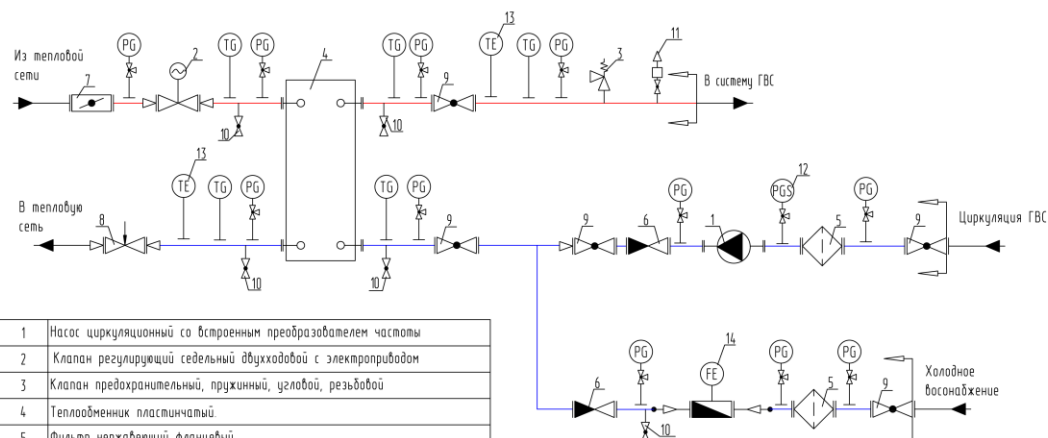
Из тепловой сети

PG
2
TG
PG
4
TG
PG
13
TE
TG
PG
3
11
В систему ГВС
7
9
10
10

В тепловую сеть
8
13
TE
TG
PG
TG
PG
9
9
6
PG
1
12
PGS
5
PG
9
Циркуляция ГВС
10
10

14
PG
FE
PG
PG
6
5
9
10
Холодное восонабжение

| 1 | Насос циркуляционный со встроенным преобразователем частоты |
|---|---|
| 2 | Клапан регулирующий седельный двухходовой с электроприводом |
| 3 | Клапан предохранительный, пружинный, угловой, резьбовой |
| 4 | Теплообменник пластинчатый. |
| 5 | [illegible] |